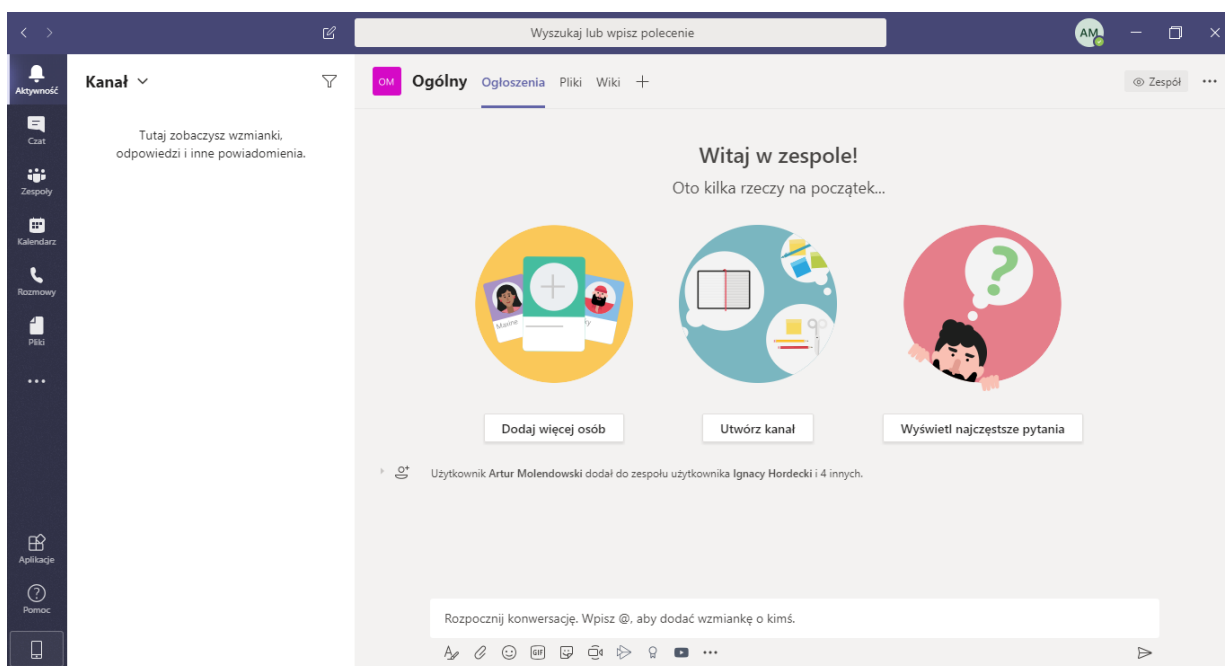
Wyszukaj lub wpisz polecenie

AM

Aktywność

Czat

Zespoły

Kalendarz

Rozmowy

Pliki

...

Aplikacje

Pomoc

Kanał

Tutaj zobaczysz wzmianki, odpowiedzi i inne powiadomienia.

OM Ogólny Ogłoszenia Pliki Wiki +

Zespół ...

Witaj w zespole!

Oto kilka rzeczy na początek...

Maxine

Dodaj więcej osób

Utwórz kanał

Wyświetl najczęstsze pytania

Użytkownik **Artur Molendowski** dodał do zespołu użytkownika **Ignacy Hordecki** i 4 innych.

Rozpocznij konwersację. Wpisz @, aby dodać wzmiankę o kimś.

GIF ...